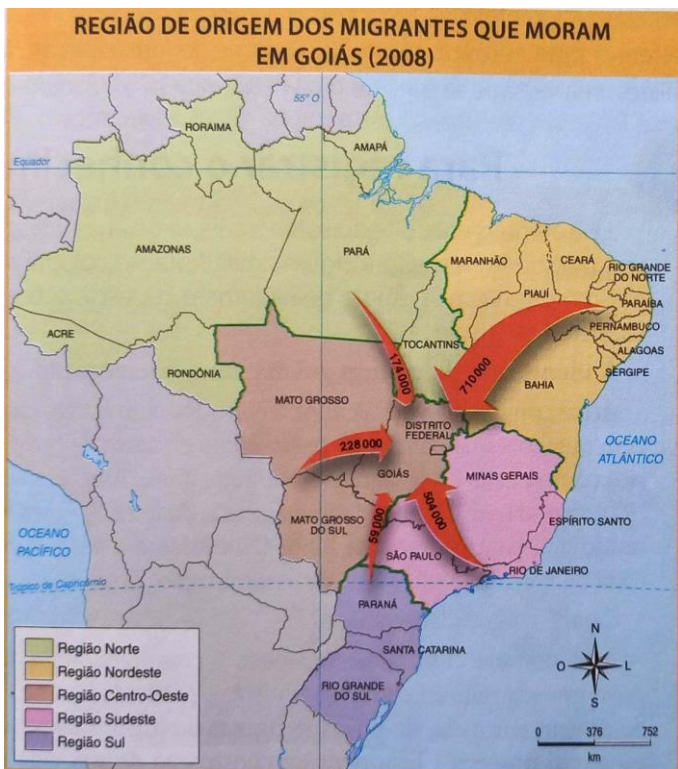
REGIÃO DE ORIGEM DOS MIGRANTES QUE MORAM EM GOIÁS (2008)

55° O

Equador

RORAIMA

AMAPÁ

AMAZONAS

PARÁ

MARANHÃO

CEARÁ

RIO GRANDE DO NORTE

PIAUÍ

PARAÍBA

PERNAMBUCO

ALAGOAS

SERGIPE

ACRE

TOCANTINS

RONDÔNIA

174 000

710 000

BAHIA

MATO GROSSO

DISTRITO FEDERAL

228 000

GOIÁS

MINAS GERAIS

OCEANO ATLÂNTICO

504 000

69 000

ESPÍRITO SANTO

OCEANO PACÍFICO

MATO GROSSO DO SUL

SÃO PAULO

RIO DE JANEIRO

Trópico de Capricórnio

PARANÁ

SANTA CATARINA

RIO GRANDE DO SUL

Região Norte

Região Nordeste

Região Centro-Oeste

Região Sudeste

Região Sul

N

O

L

S

0

376

752

km